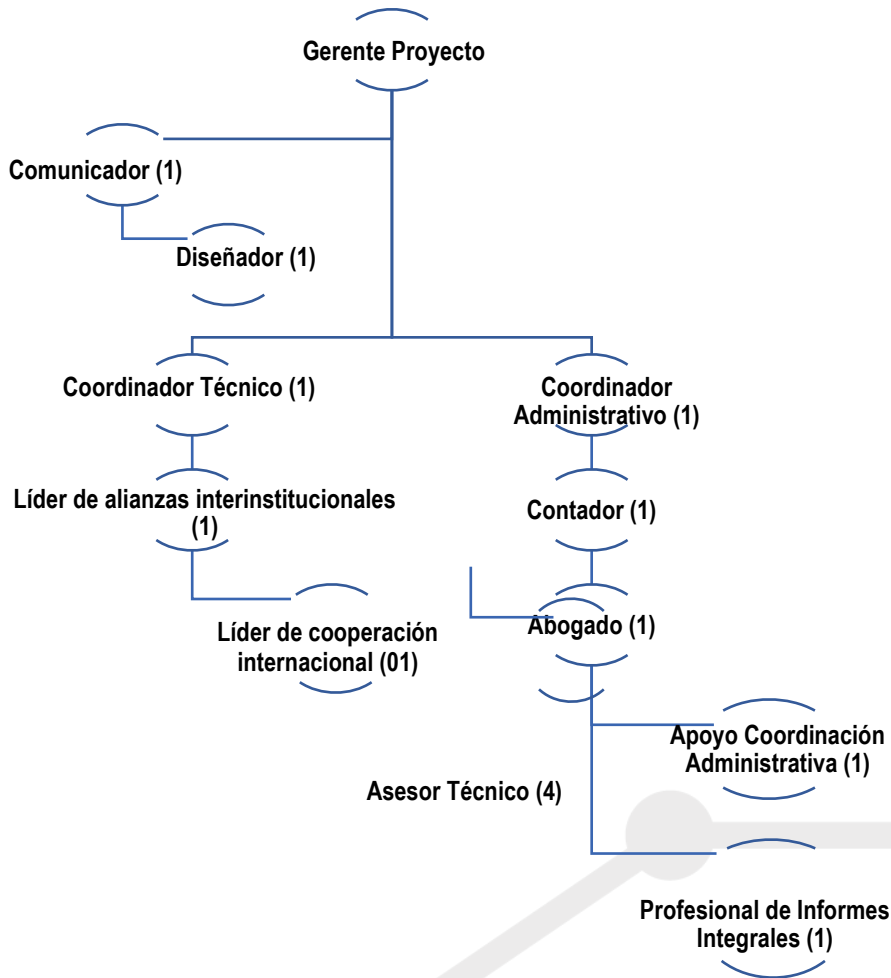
Gerente Proyecto

Comunicador (1)

Diseñador (1)

Coordinador Técnico (1)

Coordinador Administrativo (1)

Líder de alianzas interinstitucionales (1)

Contador (1)

Líder de cooperación internacional (01)

Abogado (1)

Apoyo Coordinación Administrativa (1)

Asesor Técnico (4)

Profesional de Informes Integrales (1)